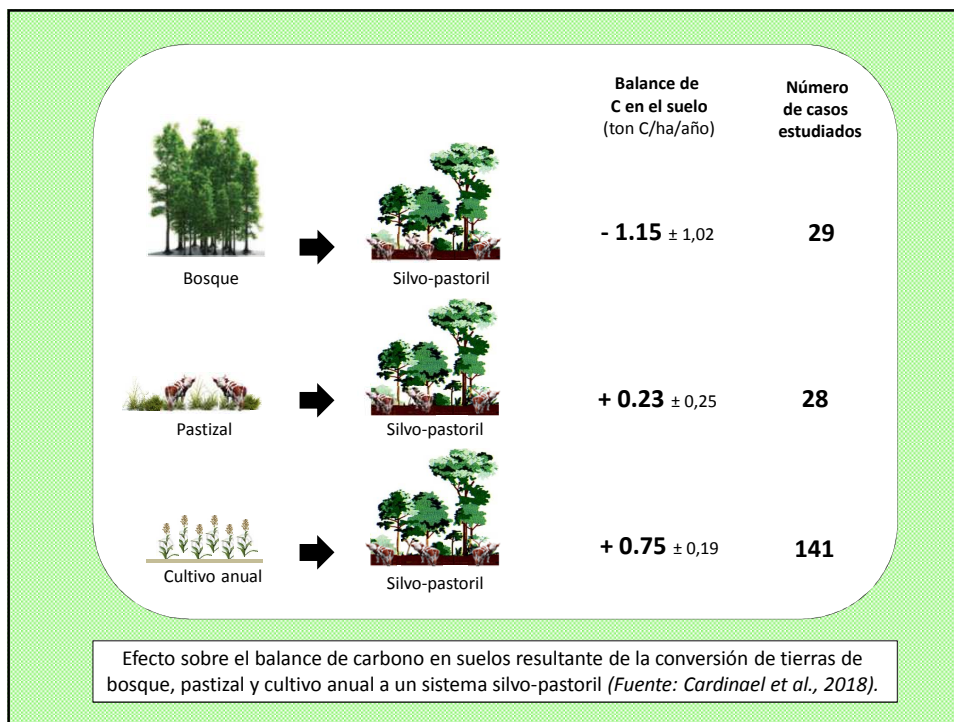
Balance de C en el suelo (ton C/ha/año)

Número de casos estudiados

Bosque

Silvo-pastoril

**- 1.15** ± 1,02

**29**

Pastizal

Silvo-pastoril

**+ 0.23** ± 0,25

**28**

Cultivo anual

Silvo-pastoril

**+ 0.75** ± 0,19

**141**

Efecto sobre el balance de carbono en suelos resultante de la conversión de tierras de bosque, pastizal y cultivo anual a un sistema silvo-pastoril *(Fuente: Cardinael et al., 2018).*